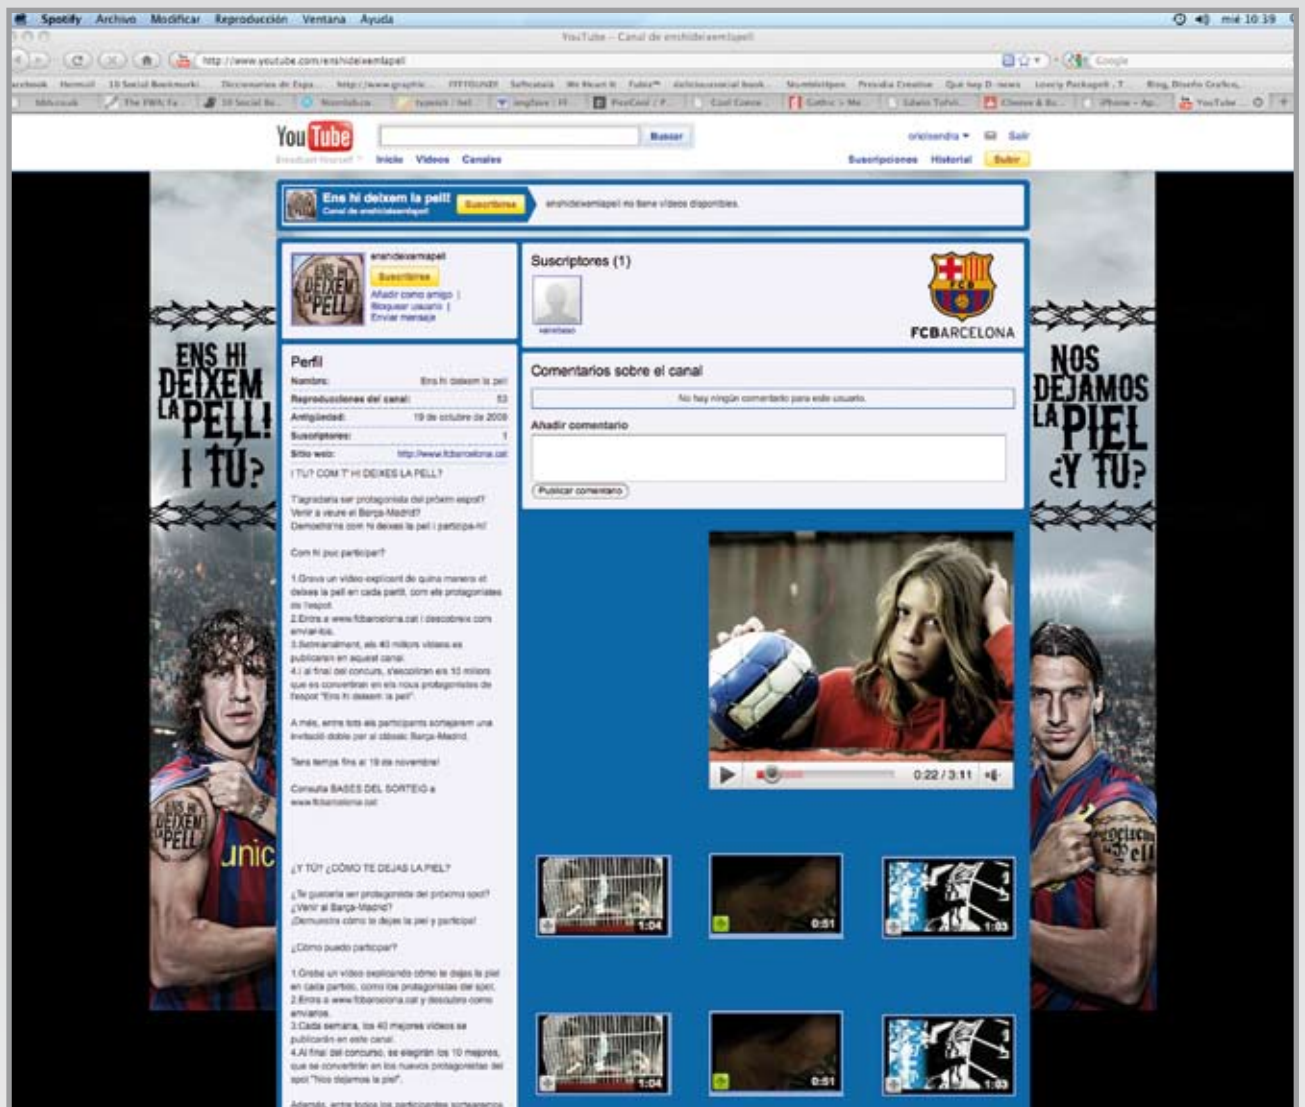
Spotify Archivo Modificar Reproducción Ventana Ayuda

mié 10:39

YouTube - Canal de enshideixemlapell

http://www.youtube.com/enshideixemlapell

Google

You Tube

Buscar

oriolsendra ▾ Salir

Inicio Videos Canales

Suscripciones Historial Subir

Ens hi deixem la pell!

Canal de enshideixemlapell

Suscribirse

enshideixemlapell no tiene vídeos disponibles.

ENS HI DEIXEM LA PELL

enshideixemlapell

Suscribirse

Añadir como amigo | Bloquear usuario | Enviar mensaje

Suscriptores (1)

FCBARCELONA

Perfil

Nombre: Ens hi deixem la pell

Reproducciones del canal: 53

Antigüedad: 19 de octubre de 2009

Suscriptores: 1

Sitio web: http://www.fcbarcelona.cat

I TU? COM T' HI DEIXES LA PELL?

T'agradaria ser protagonista del pròxim espot? Venir a veure el Barça-Madrid? Demostra'ns com hi deixes la pell i participa-hi!

Com hi puc participar?

1.Grava un vídeo explicant de quina manera et deixes la pell en cada partit, com els protagonistes de l'espot.
2.Entra a www.fcbarcelona.cat i descobreix com enviar-los.
3.Setmanalment, els 40 millors vídeos es publicaran en aquest canal.
4.I al final del concurs, s'escolliran els 10 millors que es convertiran en els nous protagonistes de l'espot "Ens hi deixem la pell".

A més, entre tots els participants sortejarem una invitació doble per al clàssic Barça-Madrid.

Tens temps fins al 19 de novembre!

Consulta BASES DEL SORTEIG a www.fcbarcelona.cat

¿Y TÚ? ¿CÓMO TE DEJAS LA PIEL?

¿Te gustaría ser protagonista del próximo spot? ¿Venir al Barça-Madrid? ¡Demuestra cómo te dejas la piel y participa!

¿Cómo puedo participar?

1.Graba un vídeo explicando cómo te dejas la piel en cada partido, como los protagonistas del spot.
2.Entra a www.fcbarcelona.cat y descubre como enviarlos.
3.Cada semana, los 40 mejores vídeos se publicarán en este canal.
4.Al final del concurso, se elegirán los 10 mejores, que se convertirán en los nuevos protagonistas del spot "Nos dejamos la piel".

Además, entre todos los participantes sortearemos

Comentarios sobre el canal

No hay ningún comentario para este usuario.

Añadir comentario

Publicar comentario

0:22 / 3:11

1:04 0:51 1:03

1:04 0:51 1:03

ENS HI DEIXEM LA PELL! I TU?

NOS DEJAMOS LA PIEL ¿Y TÚ?

ENS HI DEIXEM LA PELL

unic

Nos dejamos la piel